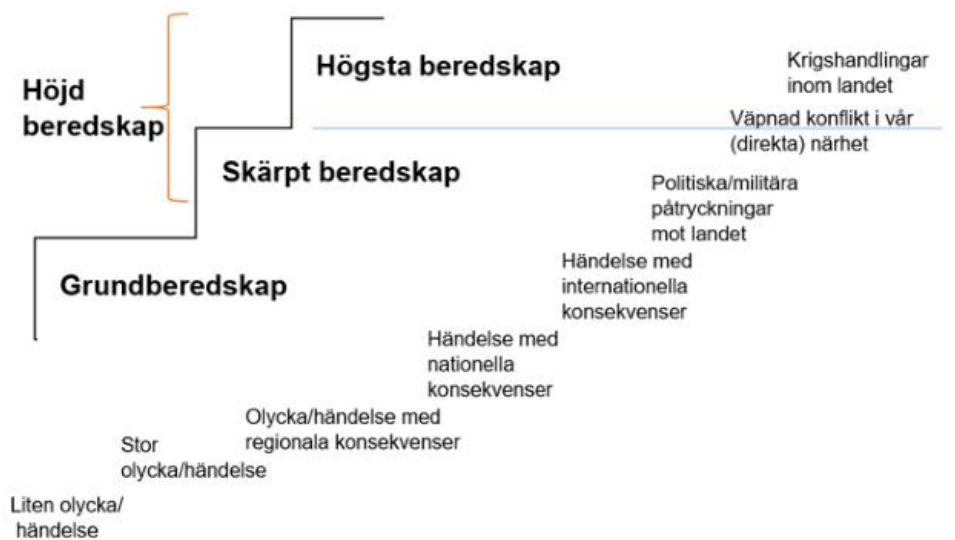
Höjd beredskap

Högsta beredskap

Skärpt beredskap

Grundberedskap

Krigshandlingar inom landet

Väpnad konflikt i vår (direkta) närhet

Politiska/militära påtryckningar mot landet

Händelse med internationella konsekvenser

Händelse med nationella konsekvenser

Olycka/händelse med regionala konsekvenser

Stor olycka/händelse

Liten olycka/ händelse